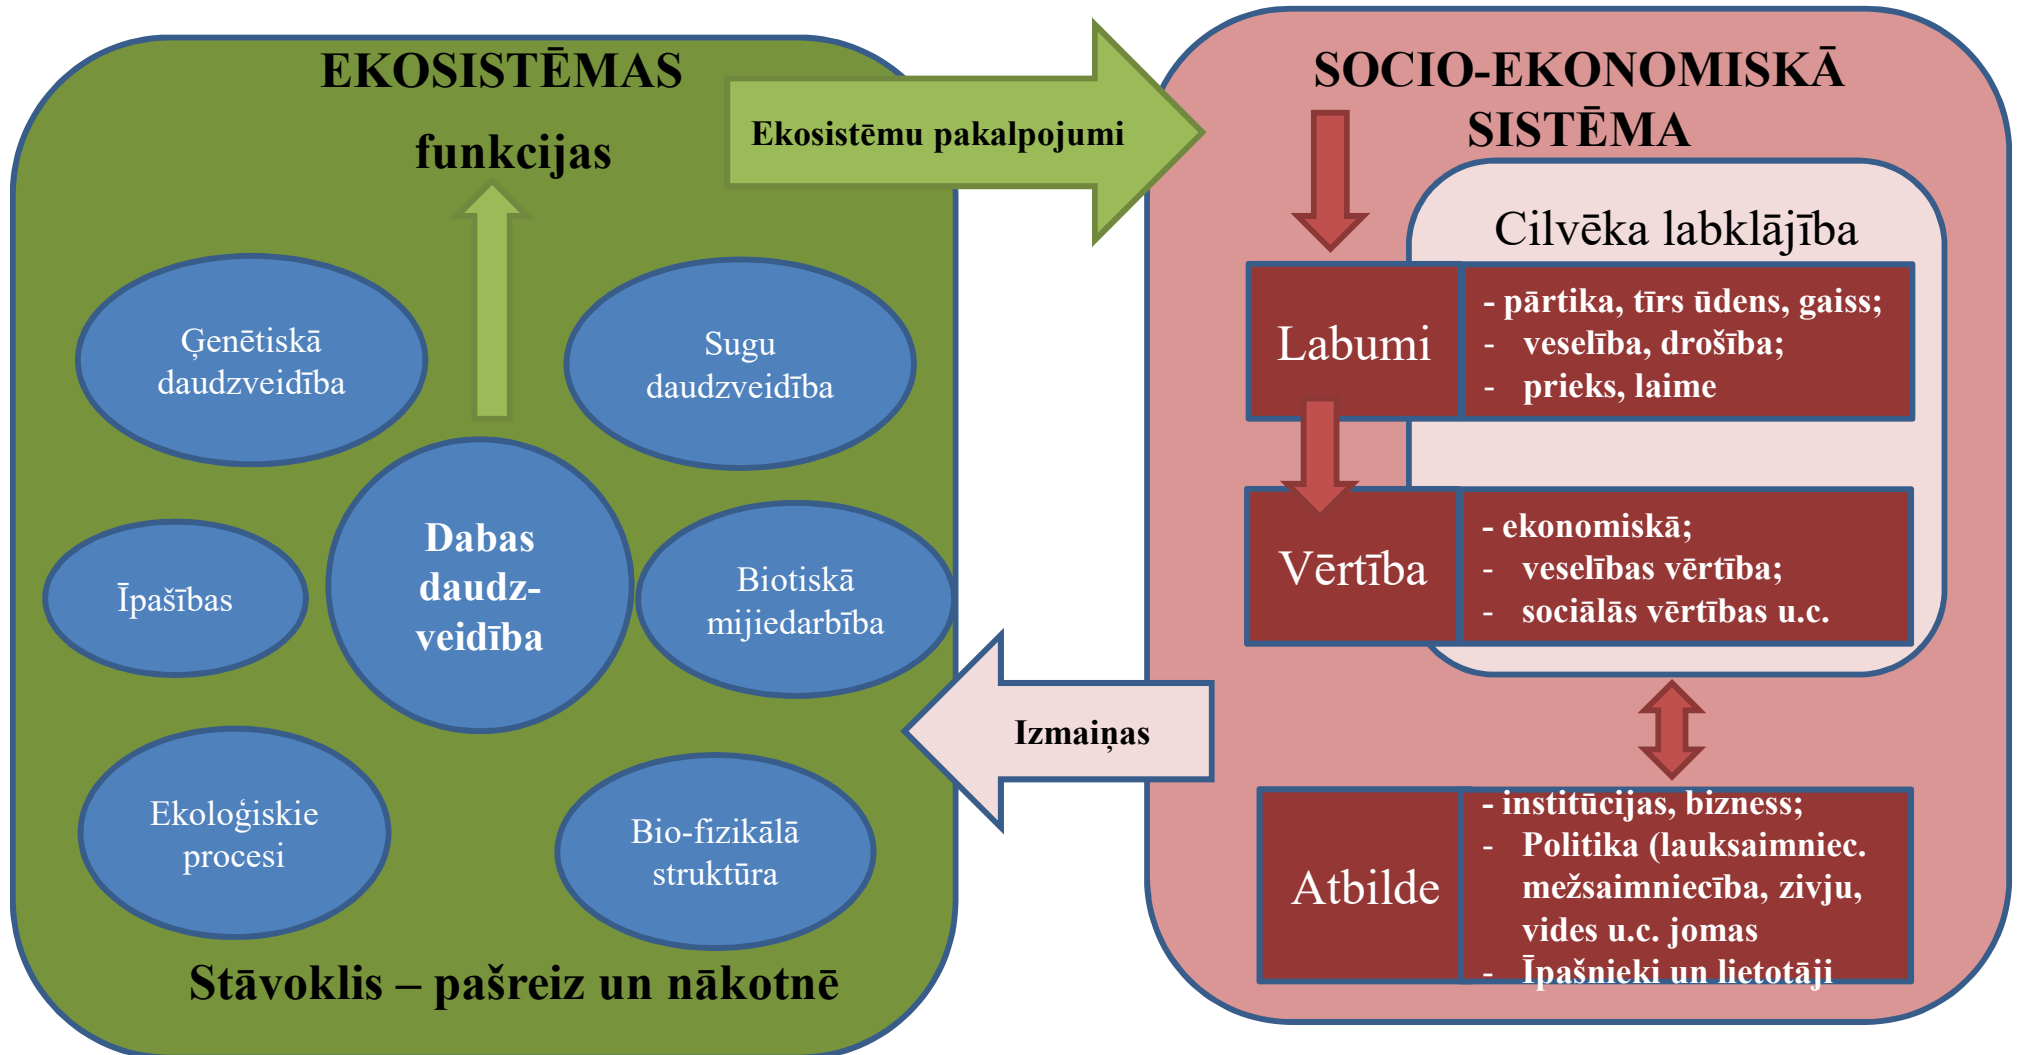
EKOSISTĒMAS

funkcijas

Ekosistēmu pakalpojumi

SOCIO-EKONOMISKĀ SISTĒMA

Cilvēka labklājība

Ģenētiskā daudzveidība

Sugu daudzveidība

Īpašības

Dabas daudz-veidība

Biotiskā mijiedarbība

Ekoloģiskie procesi

Bio-fizikālā struktūra

Stāvoklis – pašreiz un nākotnē

Labumi

- pārtika, tīrs ūdens, gaiss;
- veselība, drošība;
- prieks, laime

Vērtība

- ekonomiskā;
- veselības vērtība;
- sociālās vērtības u.c.

Izmaiņas

Atbilde

- institūcijas, bizness;
- Politika (lauksaimniec. mežsaimniecība, zivju, vides u.c. jomas
- Īpašnieki un lietotāji